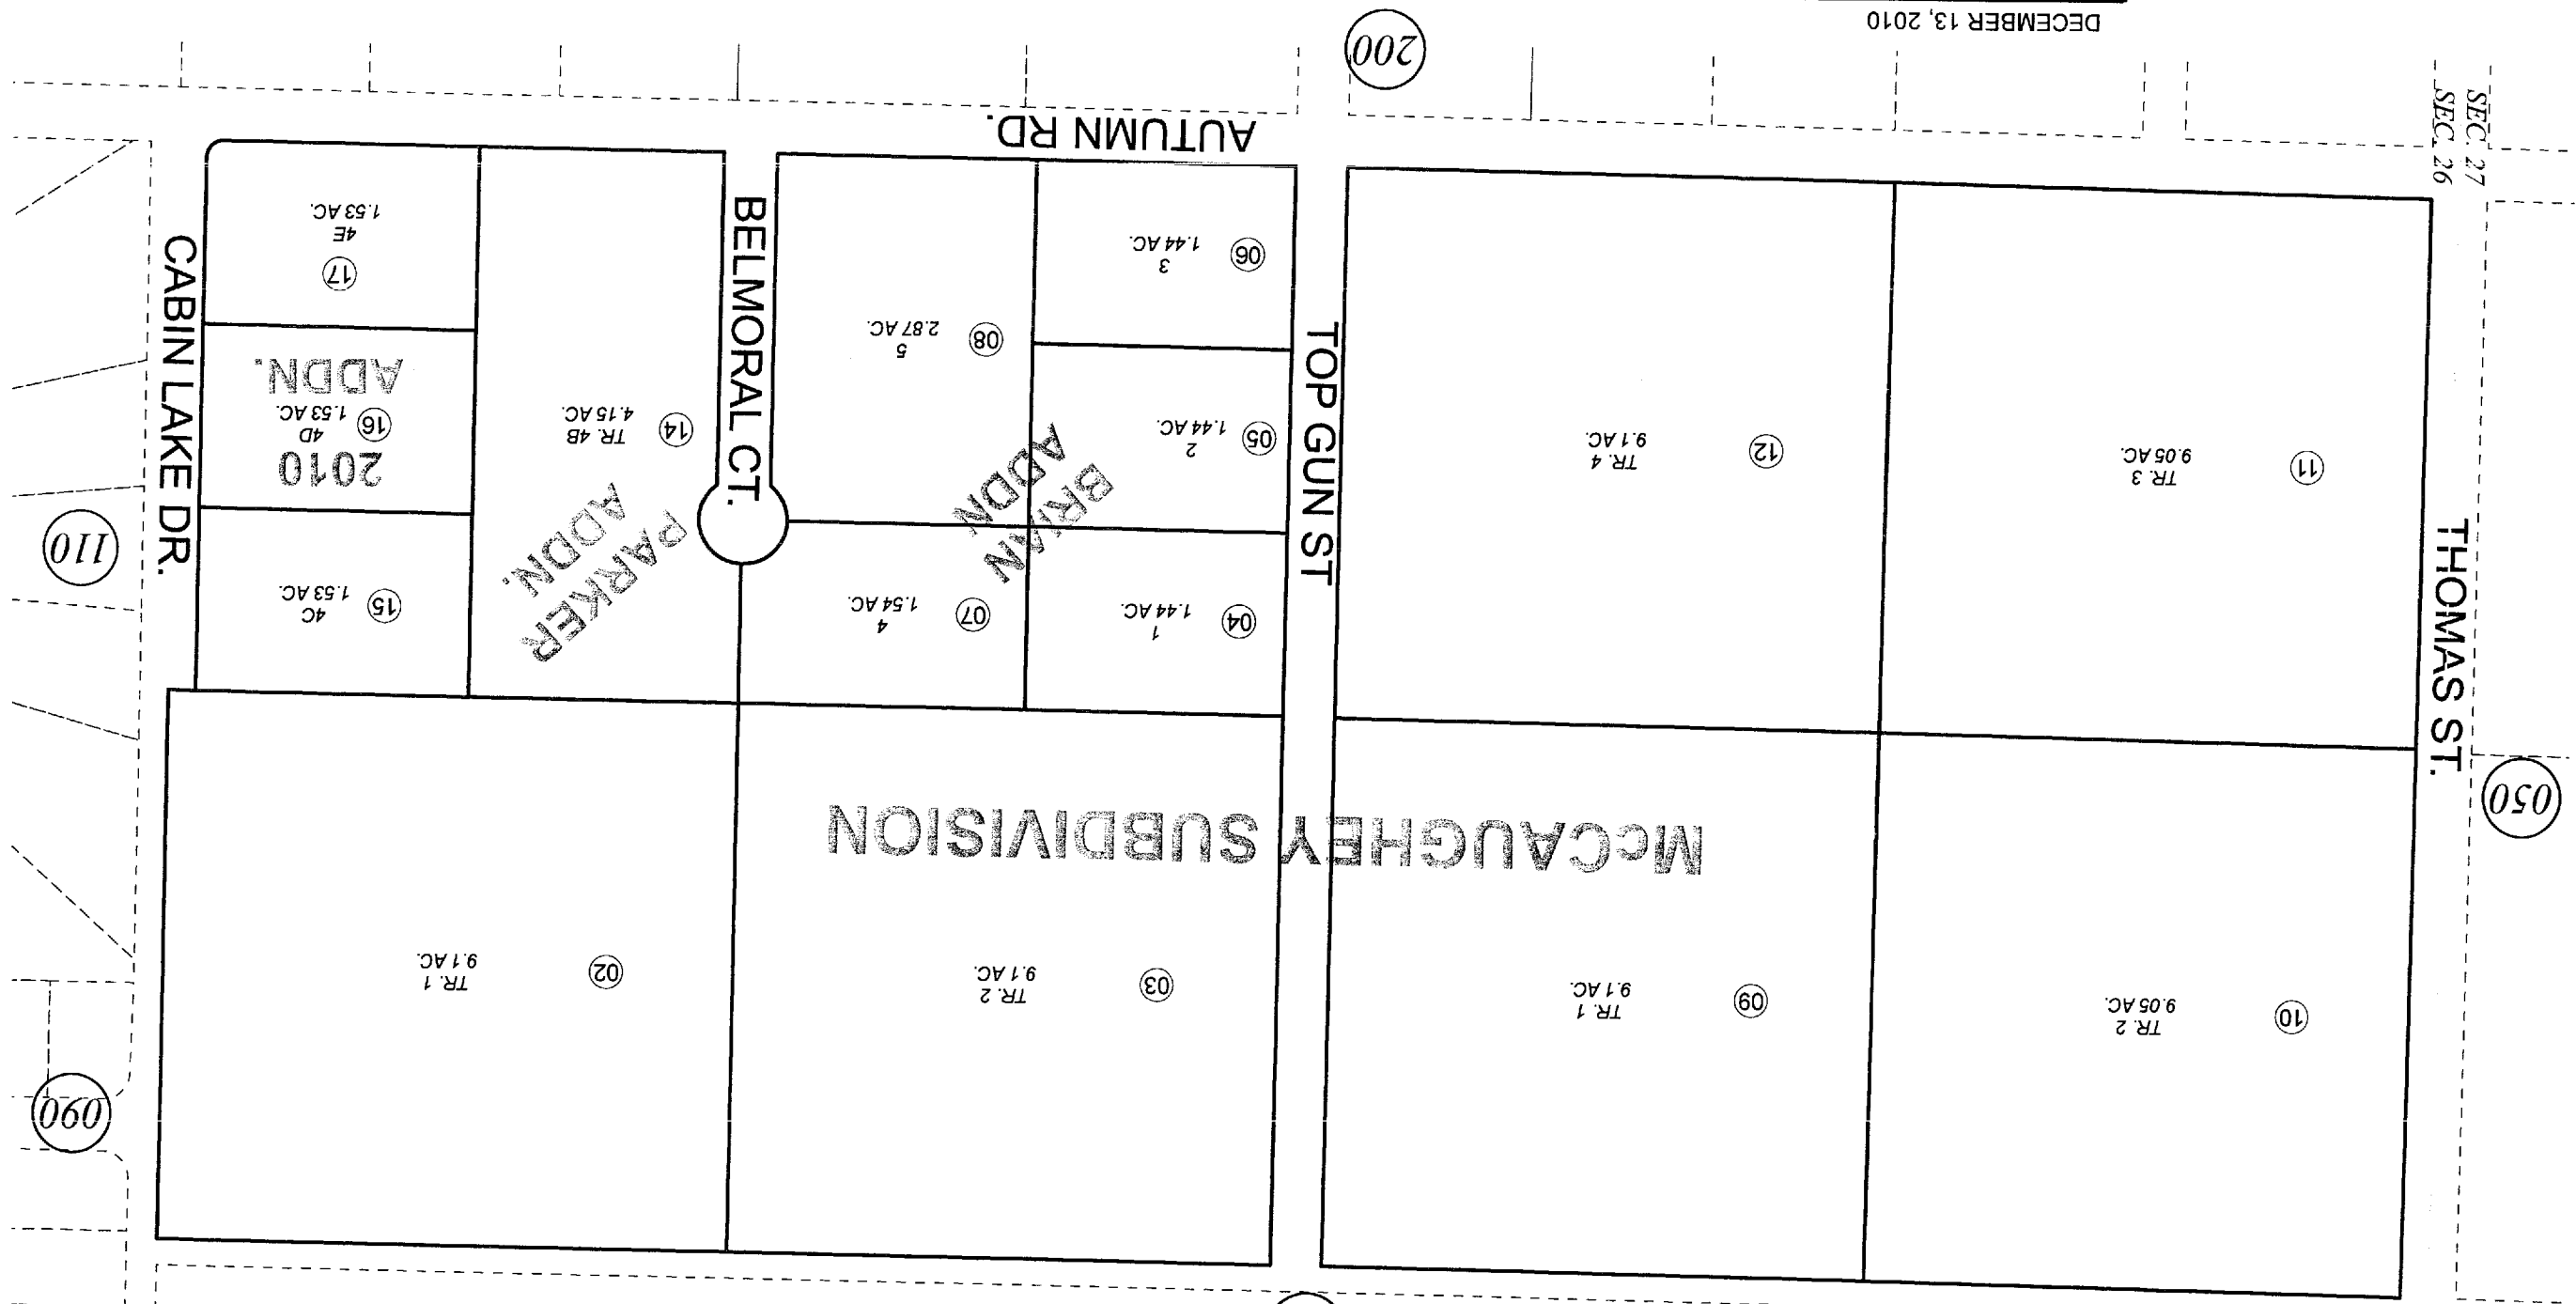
DECEMBER 13, 2010

200

AUTUMN RD.

SEC. 27
SEC. 26

CABIN LAKE DR.

BELMORAL CT.

TOP GUN ST

THOMAS ST.

17
4E
1.53 AC.

16
4D
1.53 AC.

2010 ADDN.

15
4C
1.53 AC.

14
TR. 4B
4.15 AC.

PARKER ADDN.

08
5
2.87 AC.

06
3
1.44 AC.

05
2
1.44 AC.

BRYAN ADDN.

07
4
1.54 AC.

04
1
1.44 AC.

12
TR. 4
9.1 AC.

11
TR. 3
9.05 AC.

110

050

McCAUGHEY SUBDIVISION

02
TR. 1
9.1 AC.

03
TR. 2
9.1 AC.

09
TR. 1
9.1 AC.

10
TR. 2
9.05 AC.

090